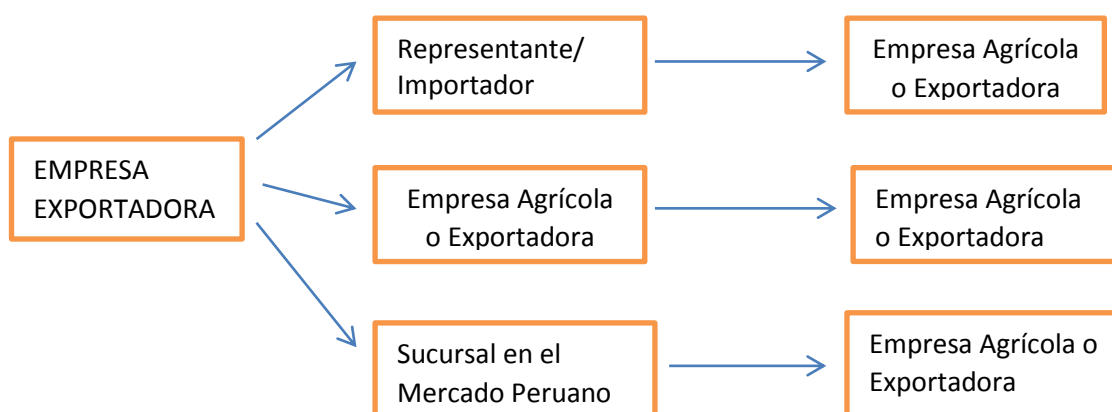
EMPRESA EXPORTADORA

Representante/ Importador

Empresa Agrícola o Exportadora

Empresa Agrícola o Exportadora

Empresa Agrícola o Exportadora

Sucursal en el Mercado Peruano

Empresa Agrícola o Exportadora